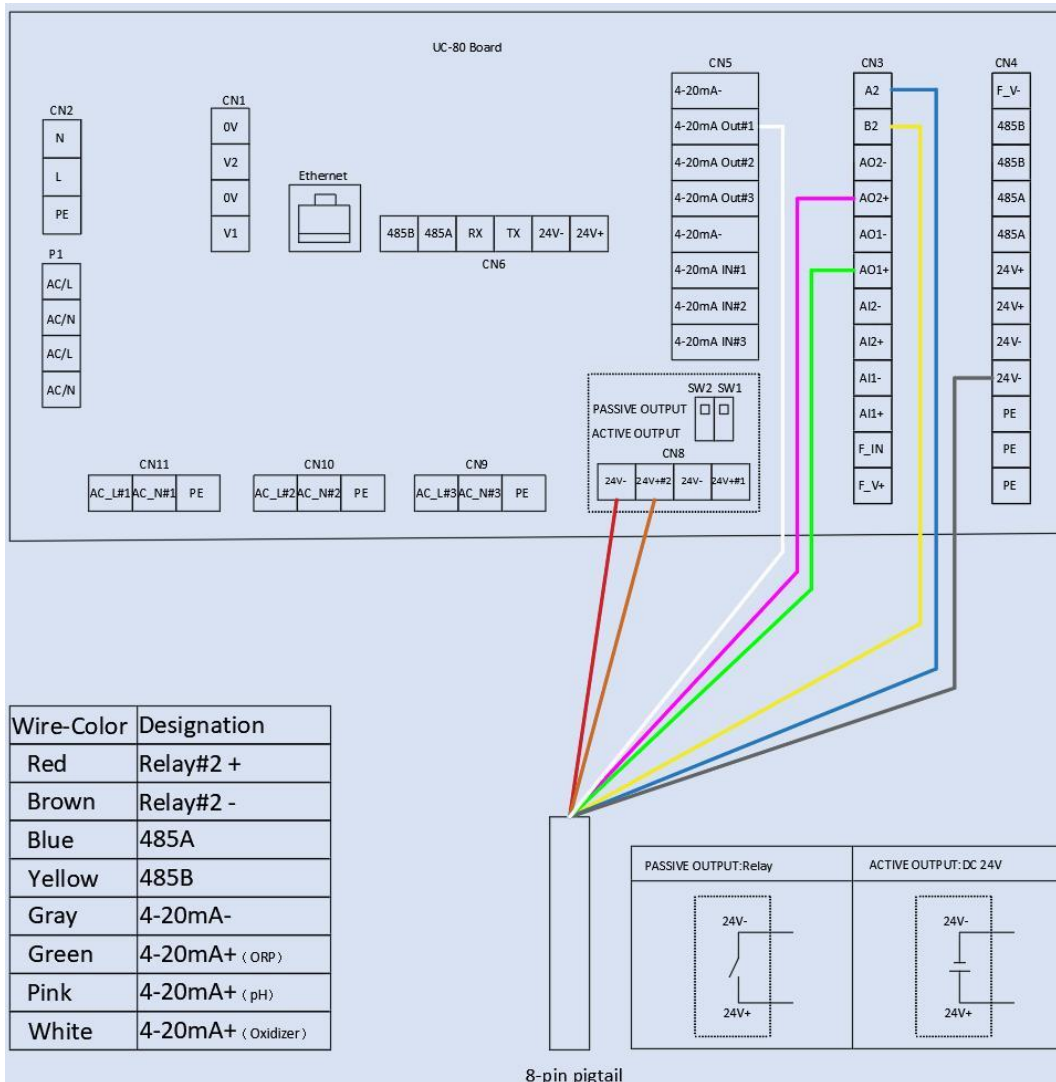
UC-80 Board

CN2
N
L
PE

P1
AC/L
AC/N
AC/L
AC/N

CN1
0V
V2
0V
V1

Ethernet

| 485B | 485A | RX | TX | 24V- | 24V+ |
|---|---|---|---|---|---|

CN6

CN5
4-20mA-
4-20mA Out#1
4-20mA Out#2
4-20mA Out#3
4-20mA-
4-20mA IN#1
4-20mA IN#2
4-20mA IN#3

CN3
A2
B2
AO2-
AO2+
AO1-
AO1+
AI2-
AI2+
AI1-
AI1+
F_IN
F_V+

CN4
F_V-
485B
485B
485A
485A
24V+
24V+
24V-
24V-
PE
PE
PE

SW2 SW1
PASSIVE OUTPUT
ACTIVE OUTPUT
CN8

| 24V- | 24V+#2 | 24V- | 24V+#1 |
|---|---|---|---|

CN11
| AC_L#1 | AC_N#1 | PE |
|---|---|---|

CN10
| AC_L#2 | AC_N#2 | PE |
|---|---|---|

CN9
| AC_L#3 | AC_N#3 | PE |
|---|---|---|

| Wire-Color | Designation |
|---|---|
| Red | Relay#2 + |
| Brown | Relay#2 - |
| Blue | 485A |
| Yellow | 485B |
| Gray | 4-20mA- |
| Green | 4-20mA+ (ORP) |
| Pink | 4-20mA+ (pH) |
| White | 4-20mA+ (Oxidizer) |

PASSIVE OUTPUT:Relay
24V-
24V+

ACTIVE OUTPUT: DC 24V
24V-
24V+

8-pin pigtail